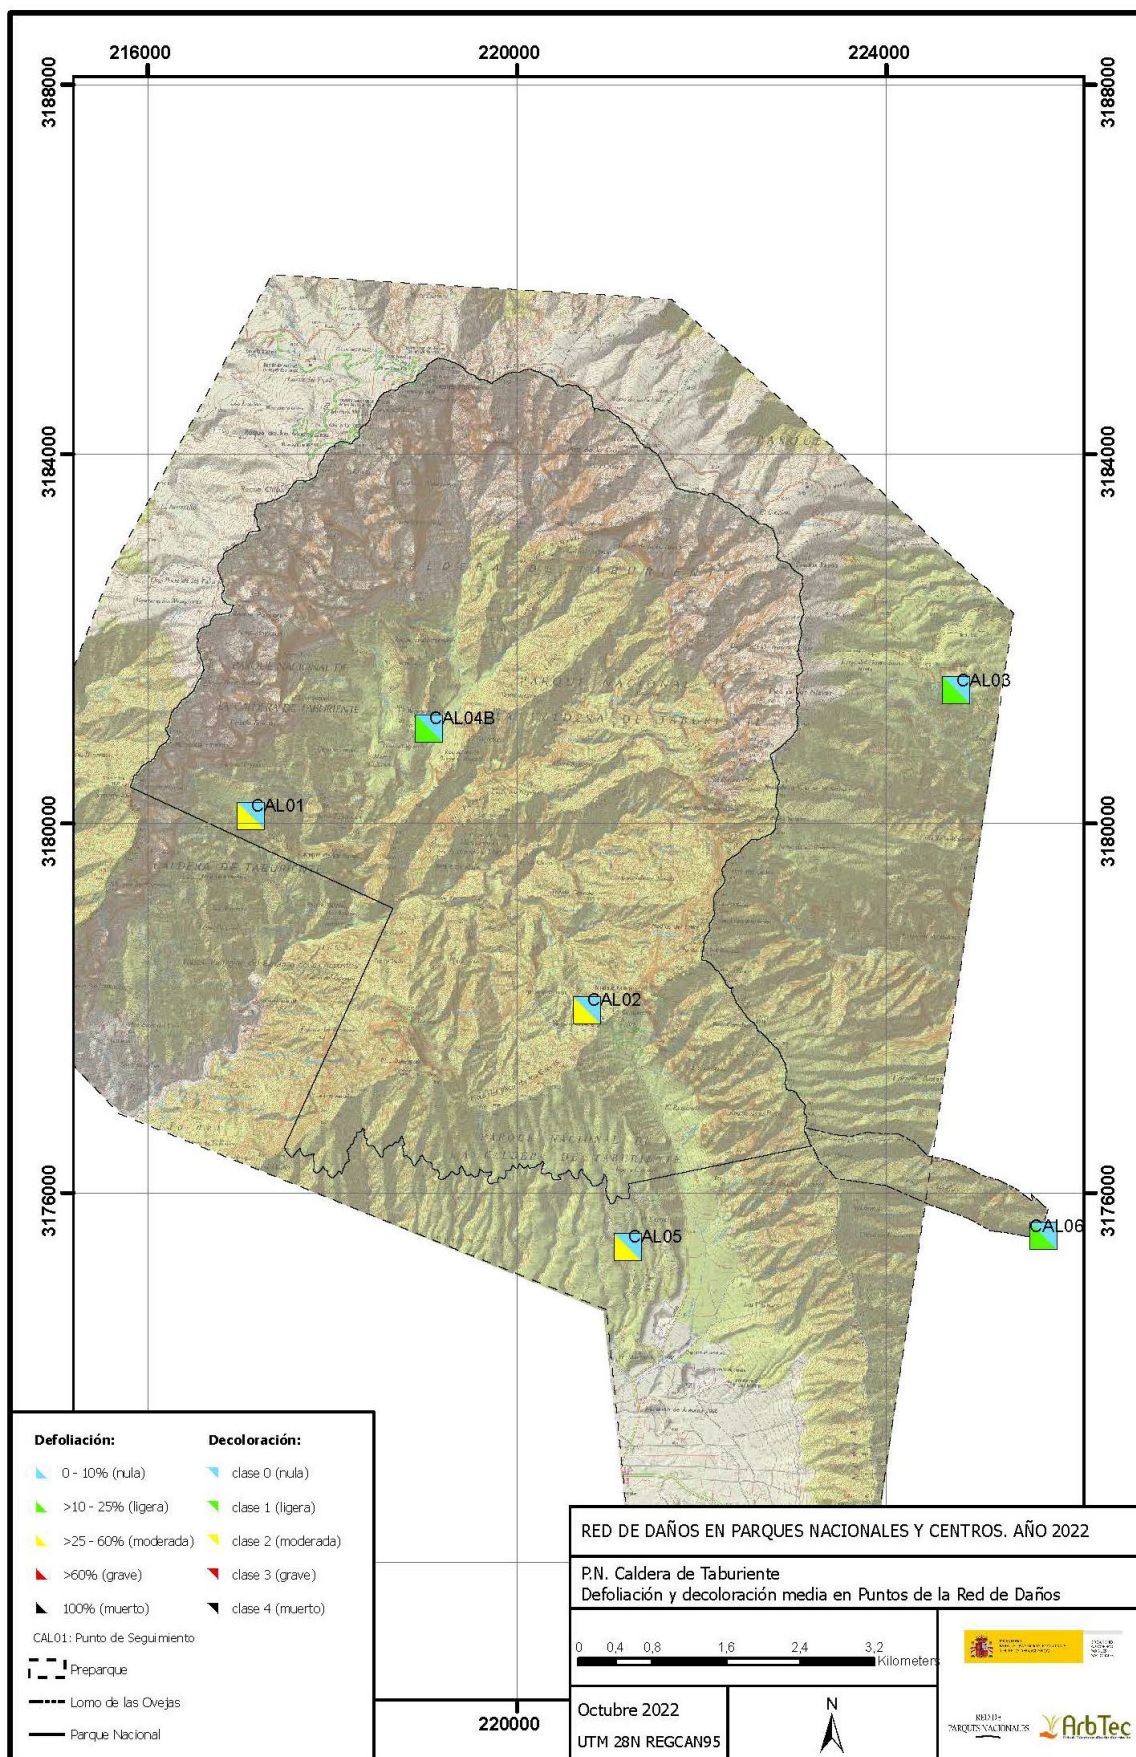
216000
220000
224000
3188000
3188000
3184000
3184000
3180000
3180000
3176000
3176000

CAL03
CAL04B
CAL01
CAL02
CAL05
CAL06

PARQUE NACIONAL DE LA CALDERA DE TABURIENTE

Defoliación:
0 - 10% (nula)
>10 - 25% (ligera)
>25 - 60% (moderada)
>60% (grave)
100% (muerto)

Decoloración:
clase 0 (nula)
clase 1 (ligera)
clase 2 (moderada)
clase 3 (grave)
clase 4 (muerto)

CAL01: Punto de Seguimiento
Preparque
Lomo de las Ovejas
Parque Nacional

220000

RED DE DAÑOS EN PARQUES NACIONALES Y CENTROS. AÑO 2022

P.N. Caldera de Taburiente
Defoliación y decoloración media en Puntos de la Red de Daños

0 0,4 0,8 1,6 2,4 3,2
Kilometers

Octubre 2022
UTM 28N REGCAN95

N

RED DE PARQUES NACIONALES
ArbTec